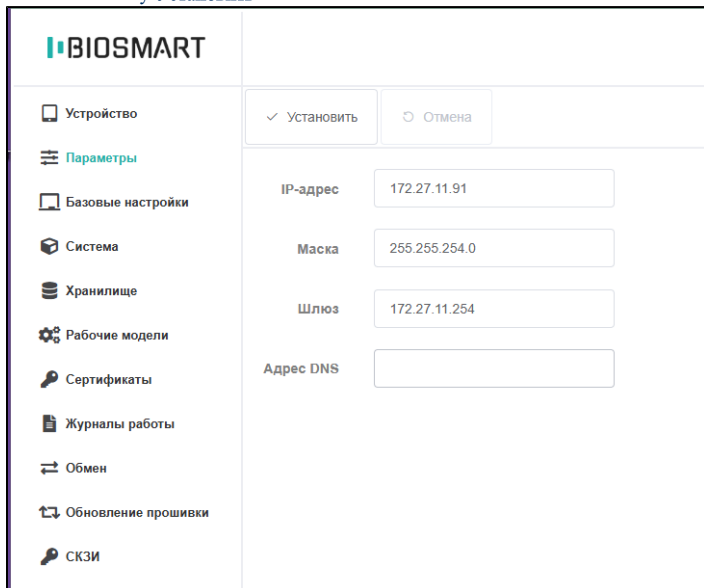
BIOSMART

Устройство
Параметры
Базовые настройки
Система
Хранилище
Рабочие модели
Сертификаты
Журналы работы
Обмен
Обновление прошивки
СКЗИ

✓ Установить
Отмена

IP-адрес 172.27.11.91
Маска 255.255.254.0
Шлюз 172.27.11.254
Адрес DNS